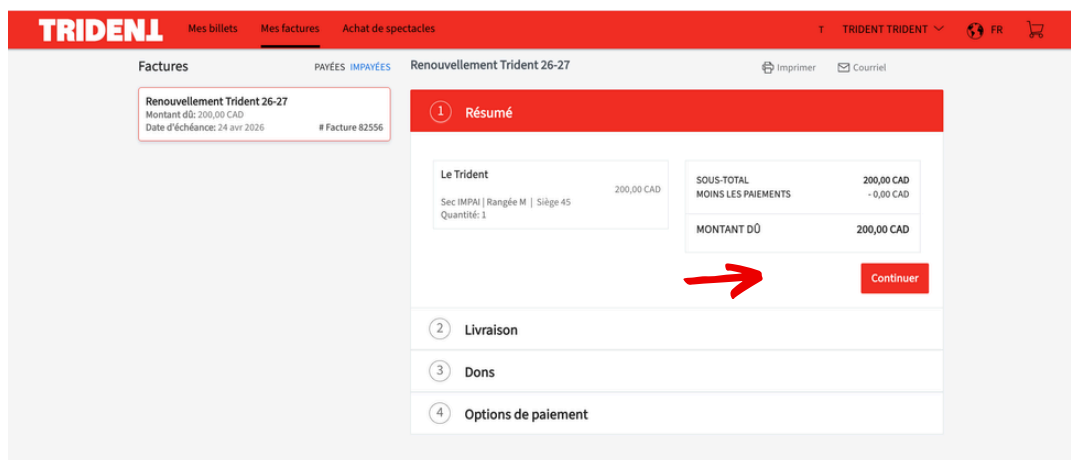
TRIDENT Mes billets Mes factures Achat de spectacles T TRIDENT TRIDENT FR

Factures PAYÉES IMPAYÉES

Renouvellement Trident 26-27
Montant dû: 200,00 CAD
Date d'échéance: 24 avr 2026 # Facture 82556

Renouvellement Trident 26-27 Imprimer Courriel

1 Résumé

Le Trident
200,00 CAD
Sec IMPAI | Rangée M | Siège 45
Quantité: 1

SOUS-TOTAL 200,00 CAD
MOINS LES PAIEMENTS - 0,00 CAD
MONTANT DÛ 200,00 CAD

Continuer

2 Livraison

3 Dons

4 Options de paiement